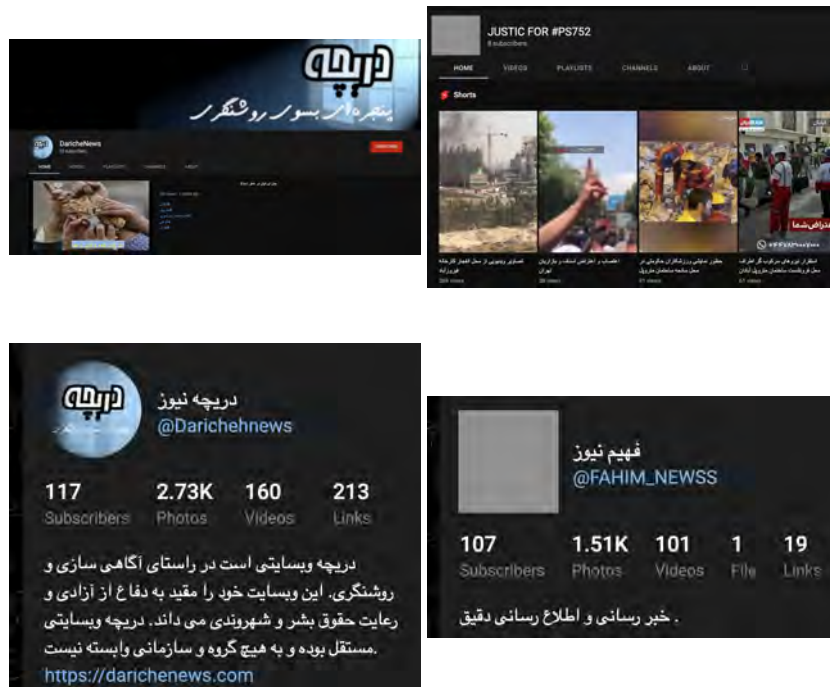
دریچه
پنجره‌ای بسوی روشنگری

DaricheNews

SUBSCRIBE

HOME VIDEOS PLAYLISTS CHANNELS ABOUT

JUSTIC FOR #PS752
8 subscribers

HOME VIDEOS PLAYLISTS CHANNELS ABOUT

Shorts

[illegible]

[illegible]

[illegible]

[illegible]

اعتراض شما

دریچه

دریچه نیوز
@Darichehnews

117 Subscribers
2.73K Photos
160 Videos
213 Links

دریچه وبسایتی است در راستای آگاهی سازی و روشنگری. این وبسایت خود را مقید به دفاع از آزادی و رعایت حقوق بشر و شهروندی می داند. دریچه وبسایتی مستقل بوده و به هیچ گروه و سازمانی وابسته نیست.
https://darichenews.com

فهیم نیوز
@FAHIM_NEWSS

107 Subscribers
1.51K Photos
101 Videos
1 File
19 Links

خبر رسانی و اطلاع رسانی دقیق .